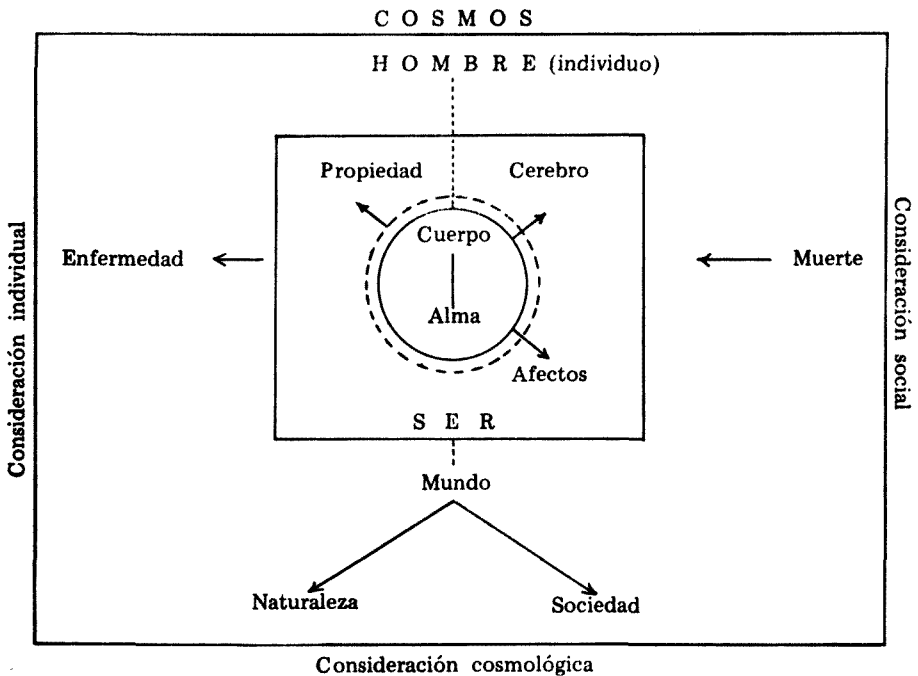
C O S M O S

H O M B R E (individuo)

Propiedad

Cerebro

Cuerpo

Alma

Afectos

Enfermedad

Muerte

S E R

Mundo

Naturaleza

Sociedad

Consideración individual

Consideración social

Consideración cosmológica